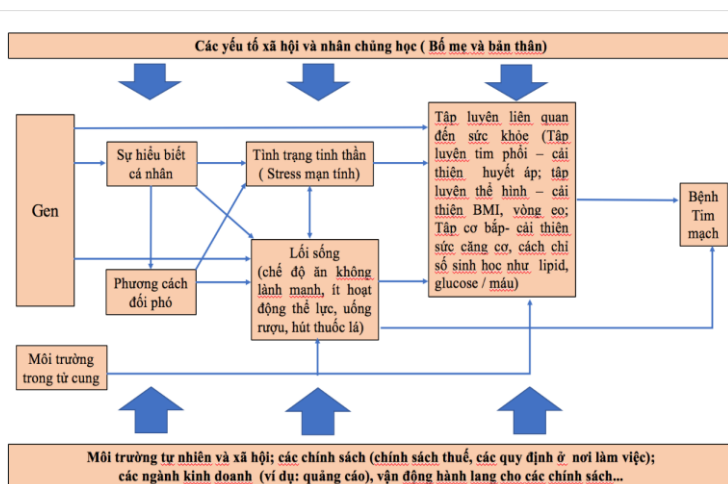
Các yếu tố xã hội và nhân chủng học ( Bố mẹ và bản thân)

Gen

Sự hiểu biết cá nhân

Phương cách đối phó

Tình trạng tinh thần ( Stress mạn tính)

Lối sống (chế độ ăn không lành mạnh, ít hoạt động thể lực, uống rượu, hút thuốc lá)

Tập luyện liên quan đến sức khỏe (Tập luyện tim phổi – cải thiện huyết áp; tập luyện thể hình – cải thiện BMI, vòng eo; Tập cơ bắp- cải thiện sức căng cơ, cách chỉ số sinh học như lipid, glucose / máu)

Bệnh Tim mạch

Môi trường trong tử cung

Môi trường tự nhiên và xã hội; các chính sách (chính sách thuế, các quy định ở nơi làm việc); các ngành kinh doanh (ví dụ: quảng cáo), vận động hành lang cho các chính sách...